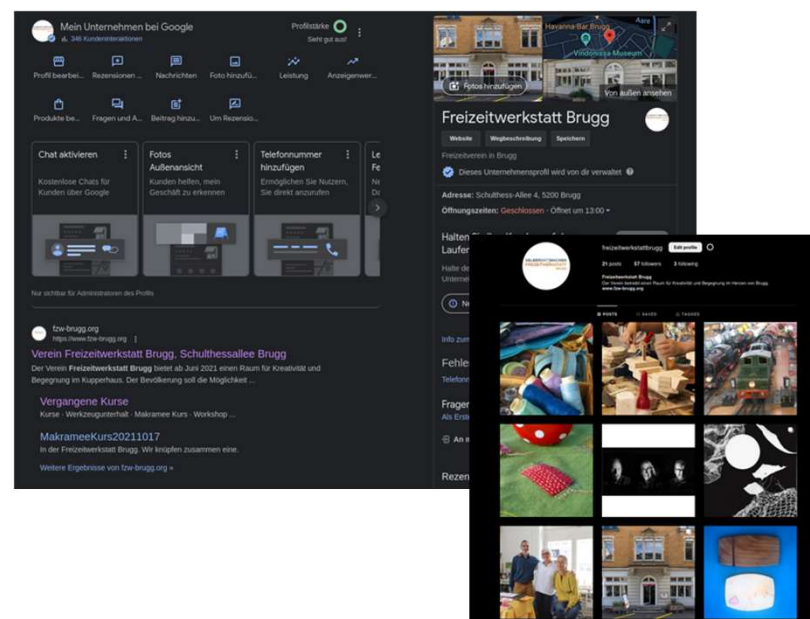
Mein Unternehmen bei Google
346 Kundeninteraktionen

Profilstärke
Sieht gut aus!

Profil bearbei... Rezensionen ... Nachrichten Foto hinzufü... Leistung Anzeigenwer...

Produkte be... Fragen und A... Beitrag hinzu... Um Rezensio...

Chat aktivieren
Kostenlose Chats für Kunden über Google

Fotos Außenansicht
Kunden helfen, mein Geschäft zu erkennen

Telefonnummer hinzufügen
Ermöglichen Sie Nutzern, Sie direkt anzurufen

Le
Fe
Ni
Di

Nur sichtbar für Administratoren des Profils

fzw-brugg.org
https://www.fzw-brugg.org

Verein Freizeitwerkstatt Brugg, Schulthessallee Brugg
Der Verein Freizeitwerkstatt Brugg bietet ab Juni 2021 einen Raum für Kreativität und Begegnung im Kupperhaus. Der Bevölkerung soll die Möglichkeit ...

Vergangene Kurse
Kurse · Werkzeugunterhalt · Makramee Kurs · Workshop ...

MakrameeKurs20211017
In der Freizeitwerkstatt Brugg. Wir knüpfen zusammen eine.

Weitere Ergebnisse von fzw-brugg.org »

Havanna Bar Brugg
Vindonissa Museum
Aare

Fotos hinzufügen
Von außen ansehen

Freizeitwerkstatt Brugg
Website Wegbeschreibung Speichern
Freizeitverein in Brugg
Dieses Unternehmensprofil wird von dir verwaltet
Adresse: Schulthess-Allee 4, 5200 Brugg
Öffnungszeiten: Geschlossen · Öffnet um 13:00

Halten
Laufen
Halte d
Untern
N

Info zu
Fehle
Telefon
Frager
Als Erst
An m
Rezen

freizeitwerkstattbrugg Edit profile
21 posts 57 followers 3 following
Freizeitwerkstatt Brugg
Der Verein betreibt einen Raum für Kreativität und Begegnung im Herzen von Brugg.
www.fzw-brugg.org
POSTS SAVED TAGGED